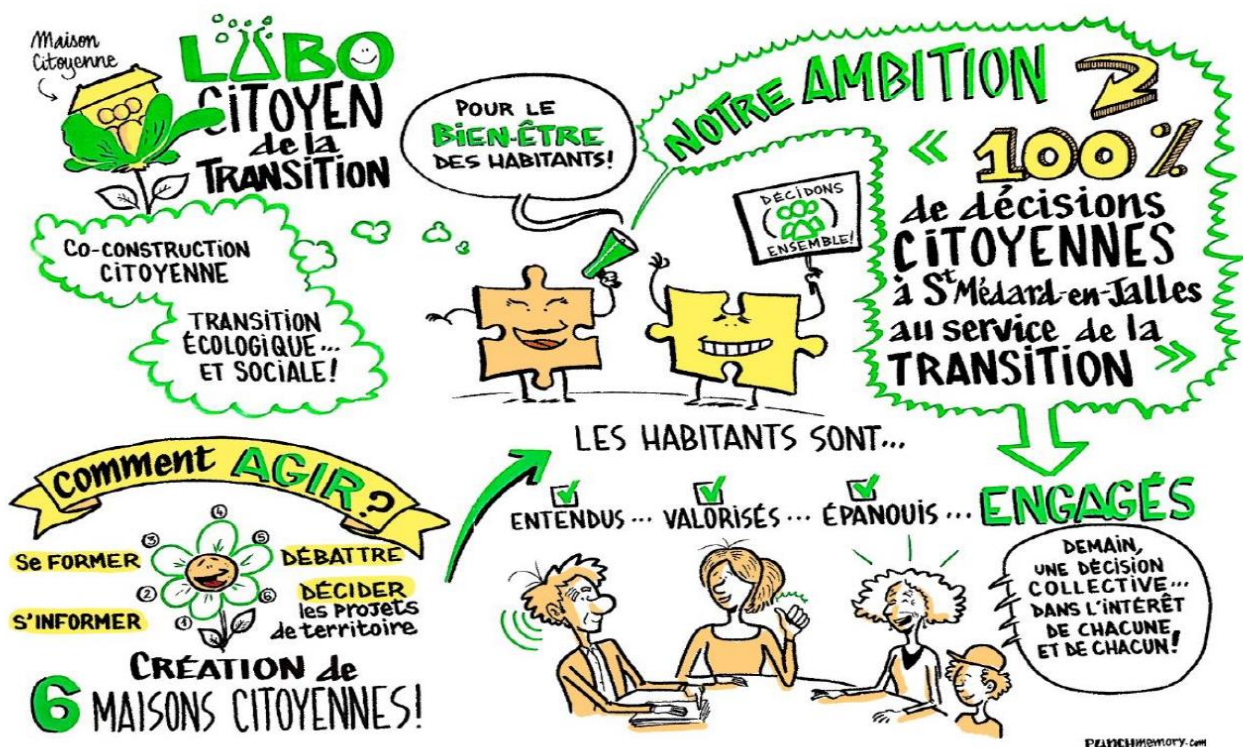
Maison Citoyenne

LABO CITOYEN de la TRANSITION

CO-CONSTRUCTION CITOYENNE

TRANSITION ÉCOLOGIQUE... ET SOCIALE!

POUR LE BIEN-ÊTRE DES HABITANTS!

NOTRE AMBITION ?

DÉCIDONS ENSEMBLE!

« 100 % de décisions CITOYENNES à St Médard-en-Jalles au service de la TRANSITION »

LES HABITANTS SONT...

ENTENDUS ... VALORISÉS ... ÉPANOUIS ... ENGAGÉS

Comment AGIR ?

① ② ③ ④ ⑤ ⑥

Se FORMER

DÉBATTRE

DÉCIDER les projets de territoire

S'INFORMER

CRÉATION de 6 MAISONS CITOYENNES!

DEMAIN, UNE DÉCISION COLLECTIVE... DANS L'INTÉRÊT DE CHACUNE ET DE CHACUN!

PUNCHMEMORY.com